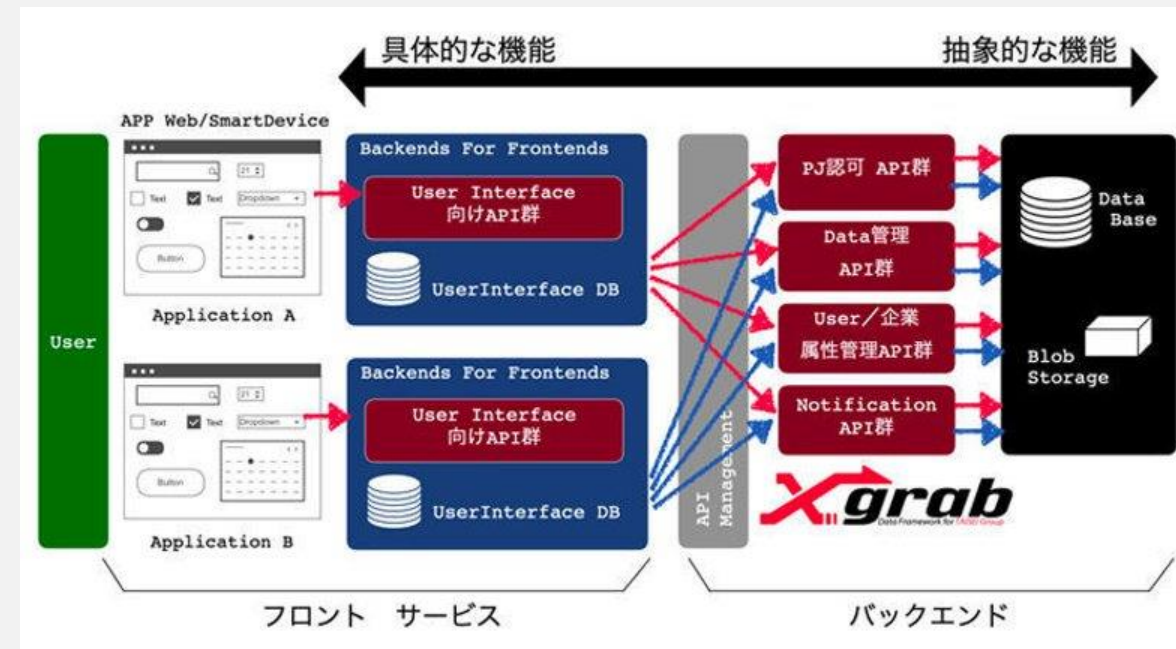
具体的な機能

抽象的な機能

APP Web/SmartDevice

21

Text

Text

Dropdown

Button

Application A

21

Text

Text

Dropdown

Button

Application B

User

Backends For Frontends

User Interface 向けAPI群

UserInterface DB

Backends For Frontends

User Interface 向けAPI群

UserInterface DB

API Management

PJ認可 API群

Data管理 API群

User/企業 属性管理API群

Notification API群

Data Base

Blob Storage

X grab

Data Framework for TAISEI Group

フロント サービス

バックエンド